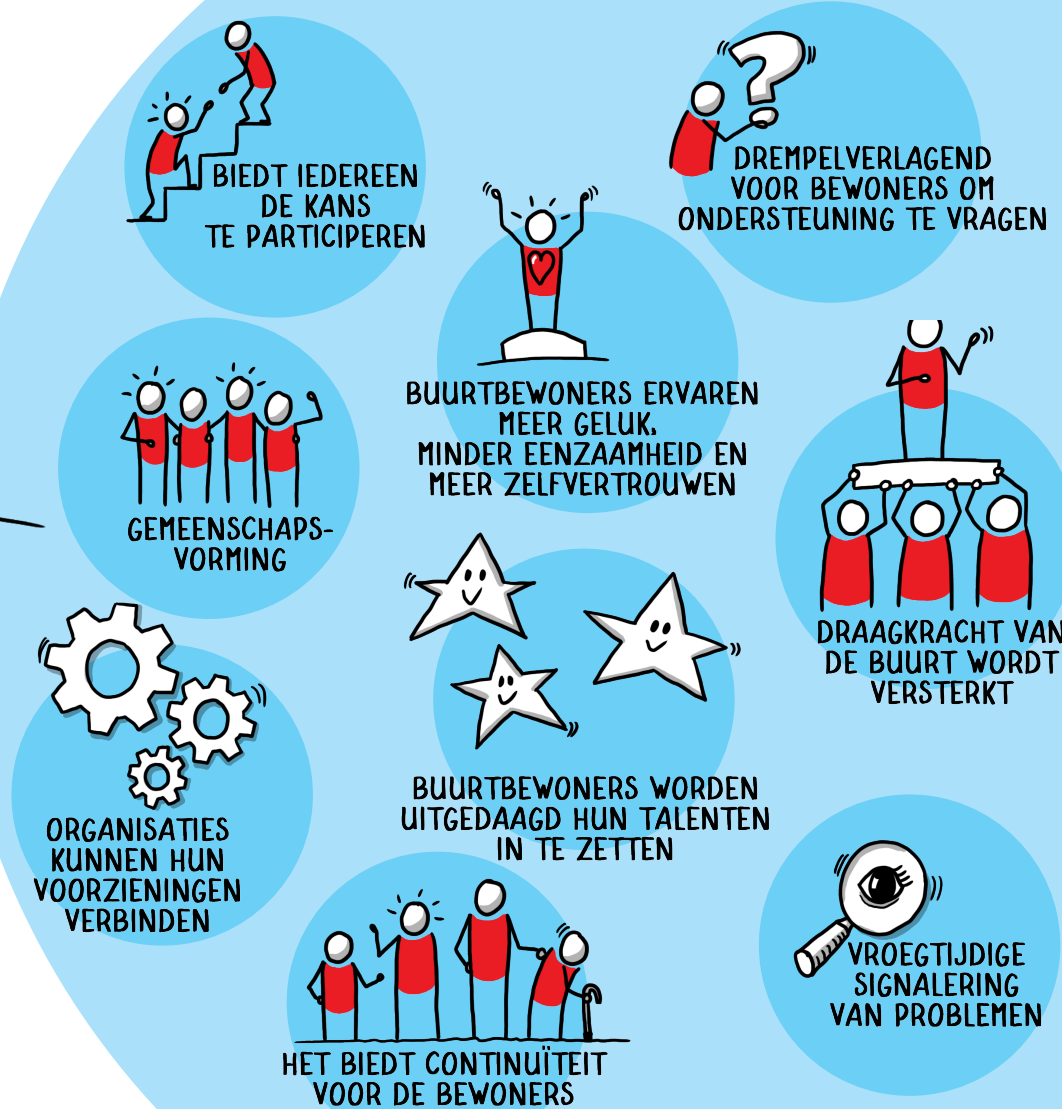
BIEDT IEDEREEN DE KANS TE PARTICIPEREN

DREMPELVERLAGEND VOOR BEWONERS OM ONDERSTEUNING TE VRAGEN

BUURTBEWONERS ERVAREN MEER GELUK, MINDER EENZAAMHEID EN MEER ZELFVERTROUWEN

GEMEENSCHAPS-VORMING

DRAAGKRACHT VAN DE BUURT WORDT VERSTERKT

BUURTBEWONERS WORDEN UITGEDAAGD HUN TALENTEN IN TE ZETTEN

ORGANISATIES KUNNEN HUN VOORZIENINGEN VERBINDEN

VROEGTIJDIGE SIGNALERING VAN PROBLEMEN

HET BIEDT CONTINUÏTEIT VOOR DE BEWONERS